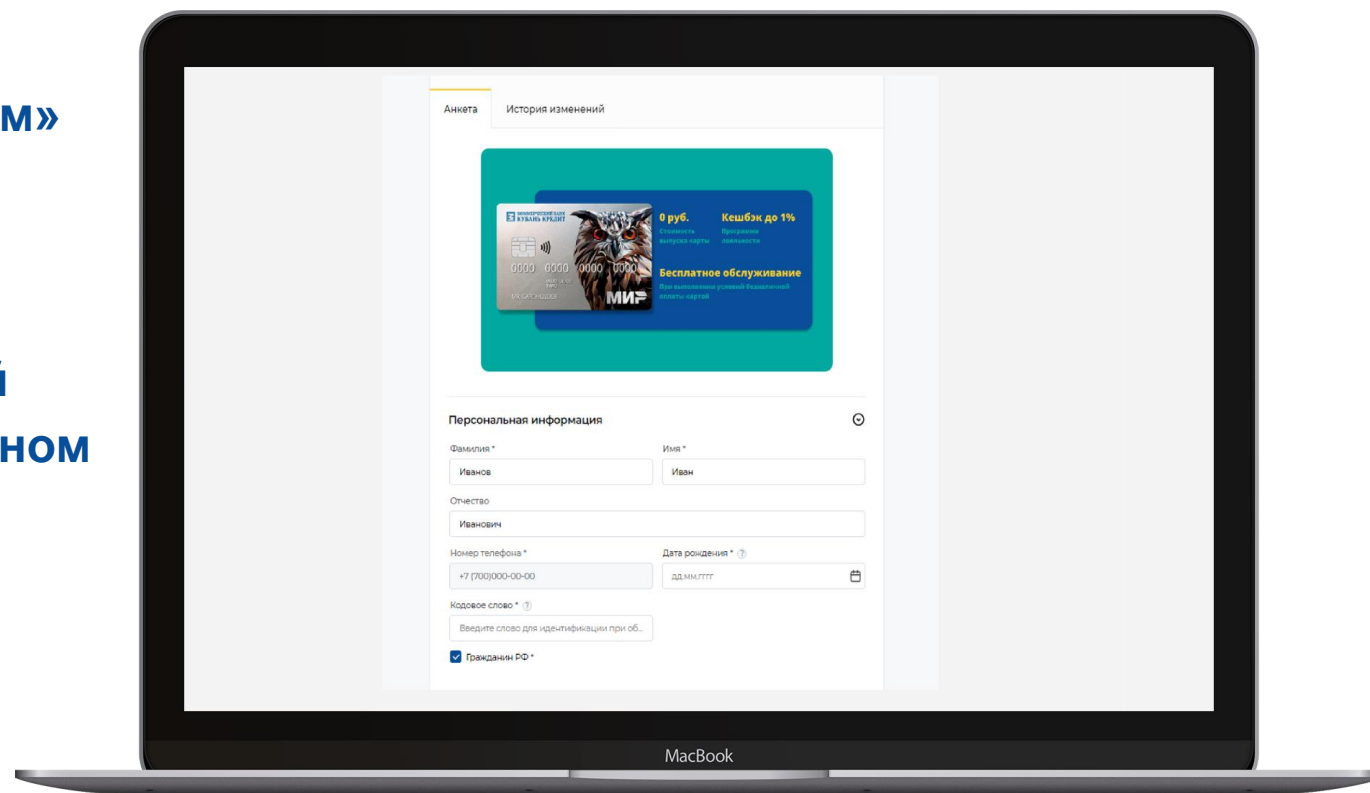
м»

й
ном

Анкета История изменений

КОММЕРЧЕСКИЙ БАНК КУБАНЬ КРЕДИТ

0000 0000 0000 0000

МИР

0 руб.
Стоимость выпуска карты

Кешбэк до 1%
Программа лояльности

Бесплатное обслуживание
При выполнении условий безналичной оплаты картой

Персональная информация

Фамилия *
Иванов

Имя *
Иван

Отчество
Иванович

Номер телефона *
+7 (700)000-00-00

Дата рождения *
дд.мм.гггг

Кодовое слово *
Введите слово для идентификации при об...

Гражданин РФ *

MacBook